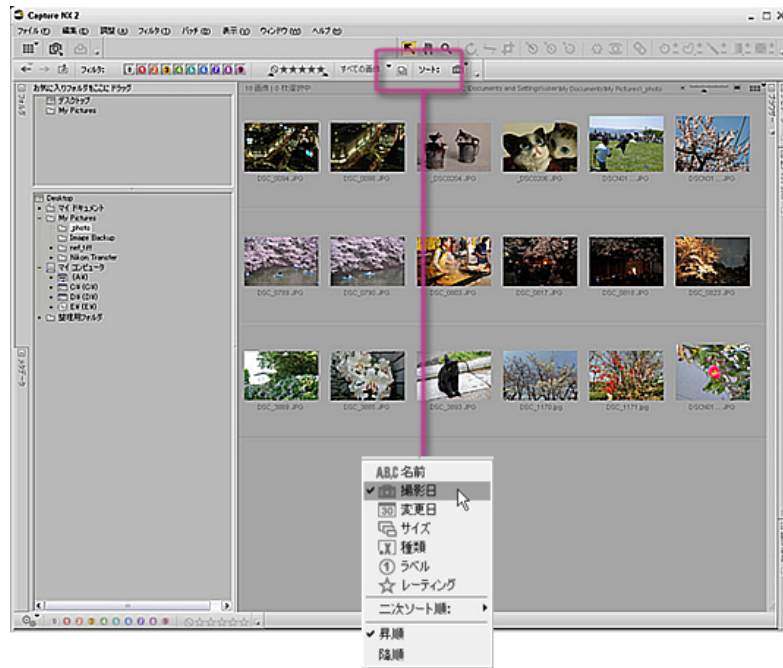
Capture NX 2

ファイル(F) 編集(E) 調整(A) フィルタ(I) バッチ(B) 表示(V) ウィンドウ(W) ヘルプ(H)

フィルタ: すべての画像 ソート:

お気に入りフォルダをここにドラッグ
デスクトップ
My Pictures

Desktop
マイ ドキュメント
My Pictures
_photo
Image Backup
nef_tiff
Nikon Transfer
マイ コンピュータ
(A:)
C¥ (C:¥)
D¥ (D:¥)
E¥ (E:¥)
整理用フォルダ

18 画像 | 0 枚選択中
Documents and Settings\user\My Documents\My Pictures\_photo

DSC_0094.JPG
DSC_0098.JPG
_DSC0204.JPG
_DSC0226.JPG
DSCN01....JPG
DSCN01....JPG
DSC_0789.JPG
DSC_0790.JPG
DSC_0803.JPG
DSC_0817.JPG
DSC_0818.JPG
DSC_0823.JPG
DSC_0869.JPG
DSC_0885.JPG
DSC_0893.JPG
DSC_1170.jpg
DSC_1171.jpg
DSCN01....JPG

ABC 名前
✔ 撮影日
30 変更日
サイズ
種類
ラベル
レーティング
二次ソート順:
✔ 昇順
降順